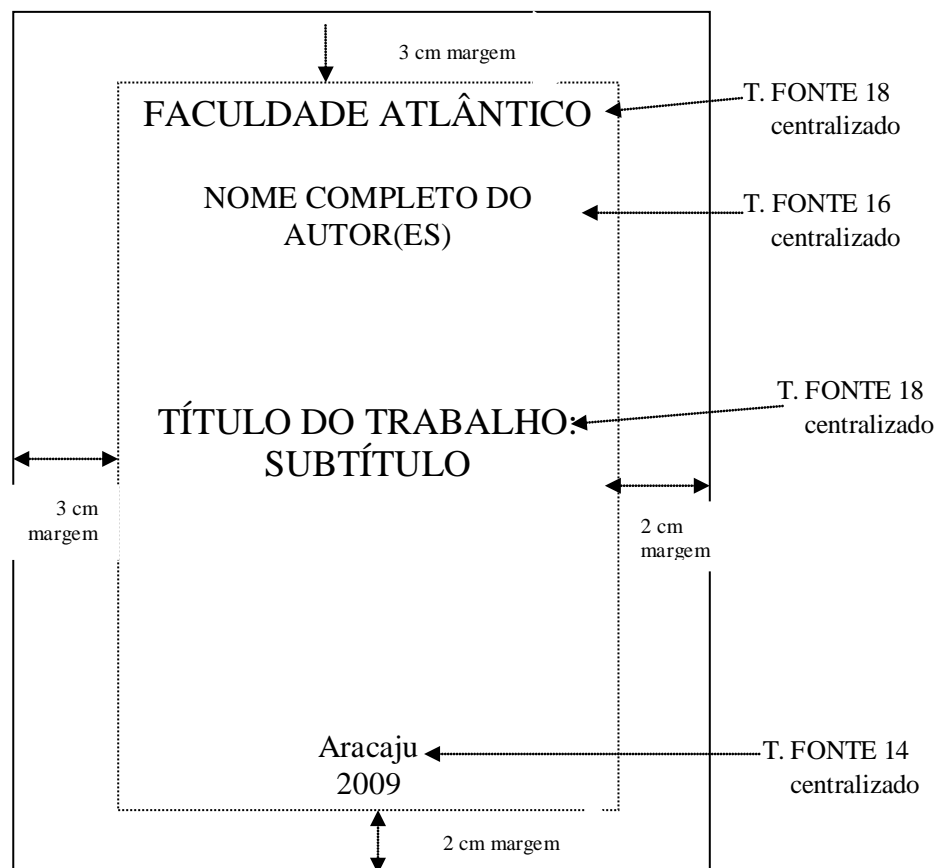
3 cm margem

FACULDADE ATLÂNTICO

T. FONTE 18 centralizado

NOME COMPLETO DO AUTOR(ES)

T. FONTE 16 centralizado

TÍTULO DO TRABALHO: SUBTÍTULO

T. FONTE 18 centralizado

3 cm margem

2 cm margem

Aracaju
2009

T. FONTE 14 centralizado

2 cm margem